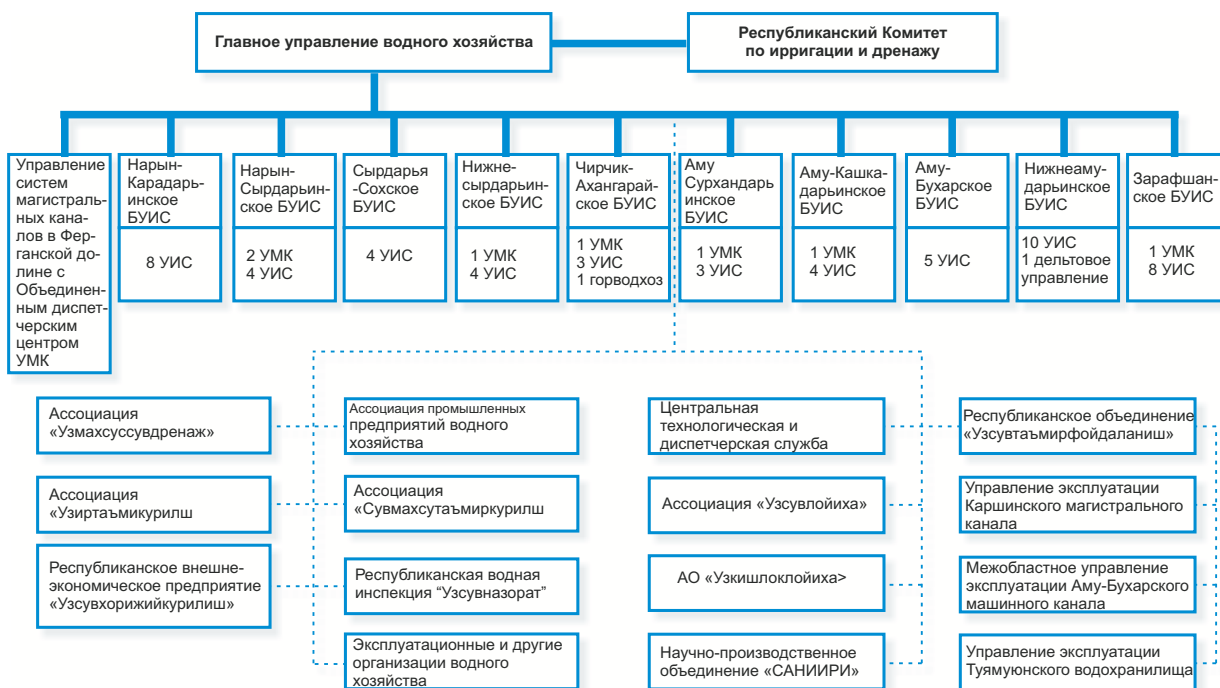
Главное управление водного хозяйства

Республиканский Комитет по ирригации и дренажу

Управление систем магистральных каналов в Ферганской долине с Объединенным диспетчерским центром УМК

Нарын-Карадарьинское БУИС
8 УИС

Нарын-Сырдарьинское БУИС
2 УМК
4 УИС

Сырдарья-Сохское БУИС
4 УИС

Нижне-сырдарьинское БУИС
1 УМК
4 УИС

Чирчик-Ахангарайское БУИС
1 УМК
3 УИС
1 горводхоз

Аму Сурхандарьинское БУИС
1 УМК
3 УИС

Аму-Кашкадарьинское БУИС
1 УМК
4 УИС

Аму-Бухарское БУИС
5 УИС

Нижнеаму-дарьинское БУИС
10 УИС
1 дельтовое управление

Зарафшанское БУИС
1 УМК
8 УИС

Ассоциация «Узмахсуссувдренаж»

Ассоциация «Узиртаъмикурилш

Республиканское внешне-экономическое предприятие «Узсувхорижийкурилиш»

Ассоциация промышленных предприятий водного хозяйства

Ассоциация «Сувмахсутаъмиркурилш

Республиканская водная инспекция "Узсувназорат"

Эксплуатационные и другие организации водного хозяйства

Центральная технологическая и диспетчерская служба

Ассоциация «Узсувлойиха»

АО «Узкишлоклойиха>

Научно-производственное объединение «САНИИРИ»

Республиканское объединение «Узсувтаъмирфойдаланиш»

Управление эксплуатации Каршинского магистрального канала

Межобластное управление эксплуатации Аму-Бухарского машинного канала

Управление эксплуатации Туямуюнского водохранилища